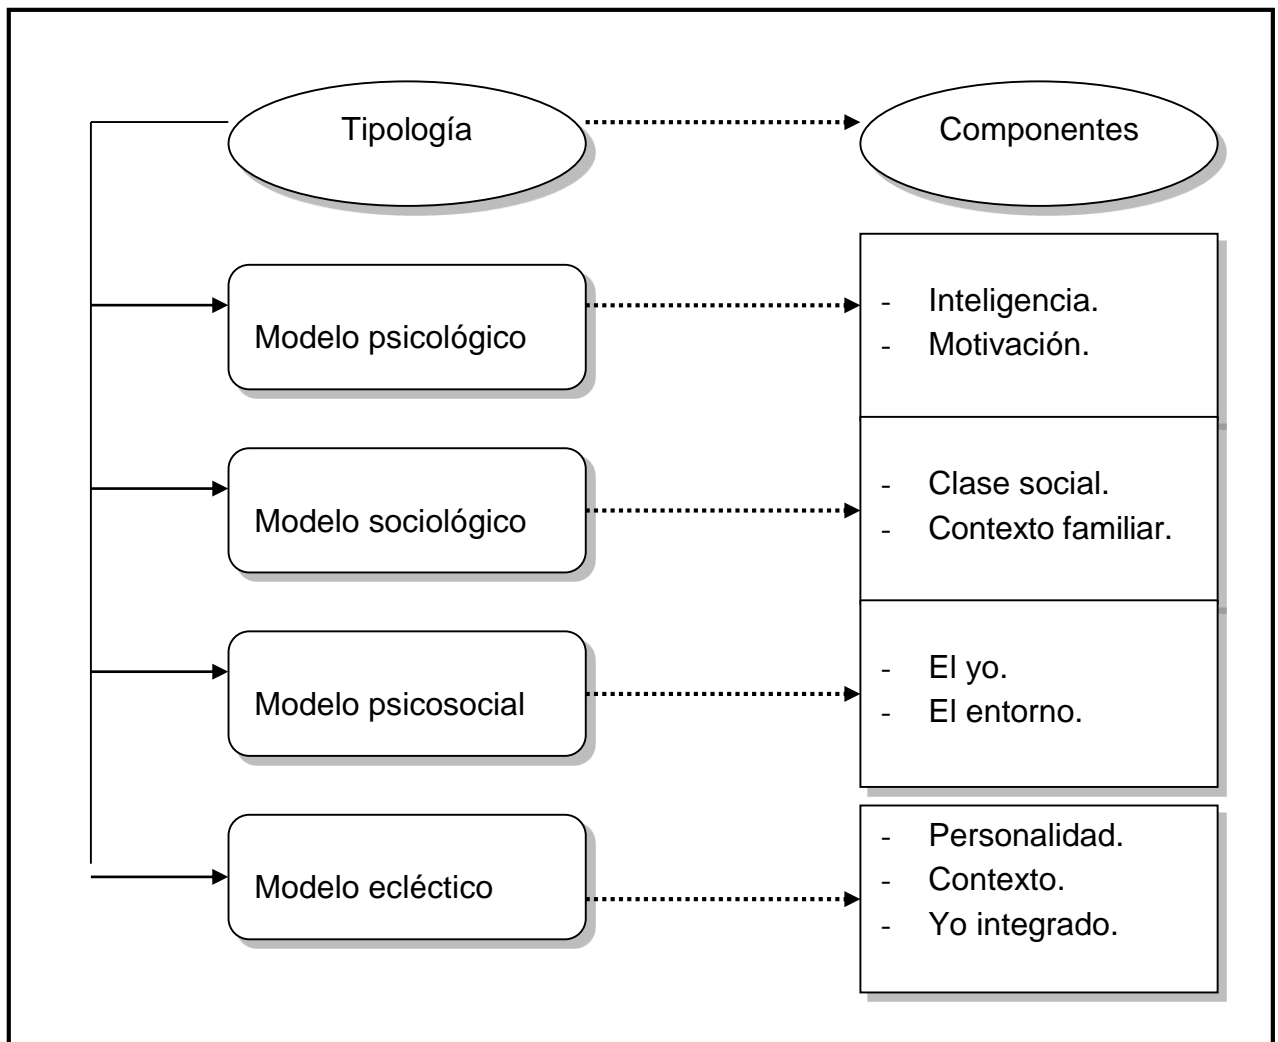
Tipología

Componentes

Modelo psicológico

- Inteligencia.
- Motivación.

Modelo sociológico

- Clase social.
- Contexto familiar.

Modelo psicosocial

- El yo.
- El entorno.

Modelo ecléctico

- Personalidad.
- Contexto.
- Yo integrado.